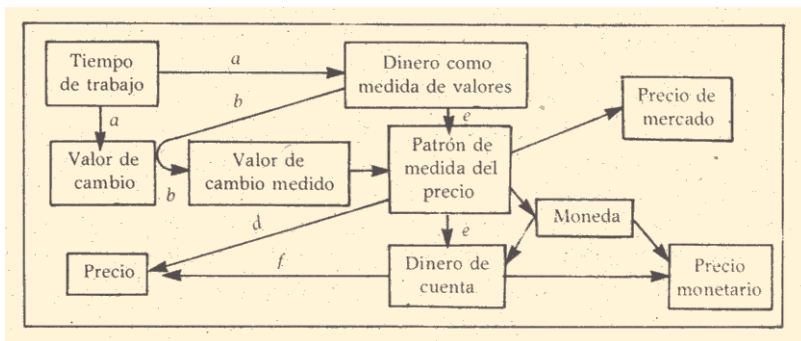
Tiempo de trabajo

a

Dinero como medida de valores

b

Precio de mercado

a

e

Valor de cambio

Valor de cambio medido

Patrón de medida del precio

b

Moneda

d

e

Precio

f

Dinero de cuenta

Precio monetario